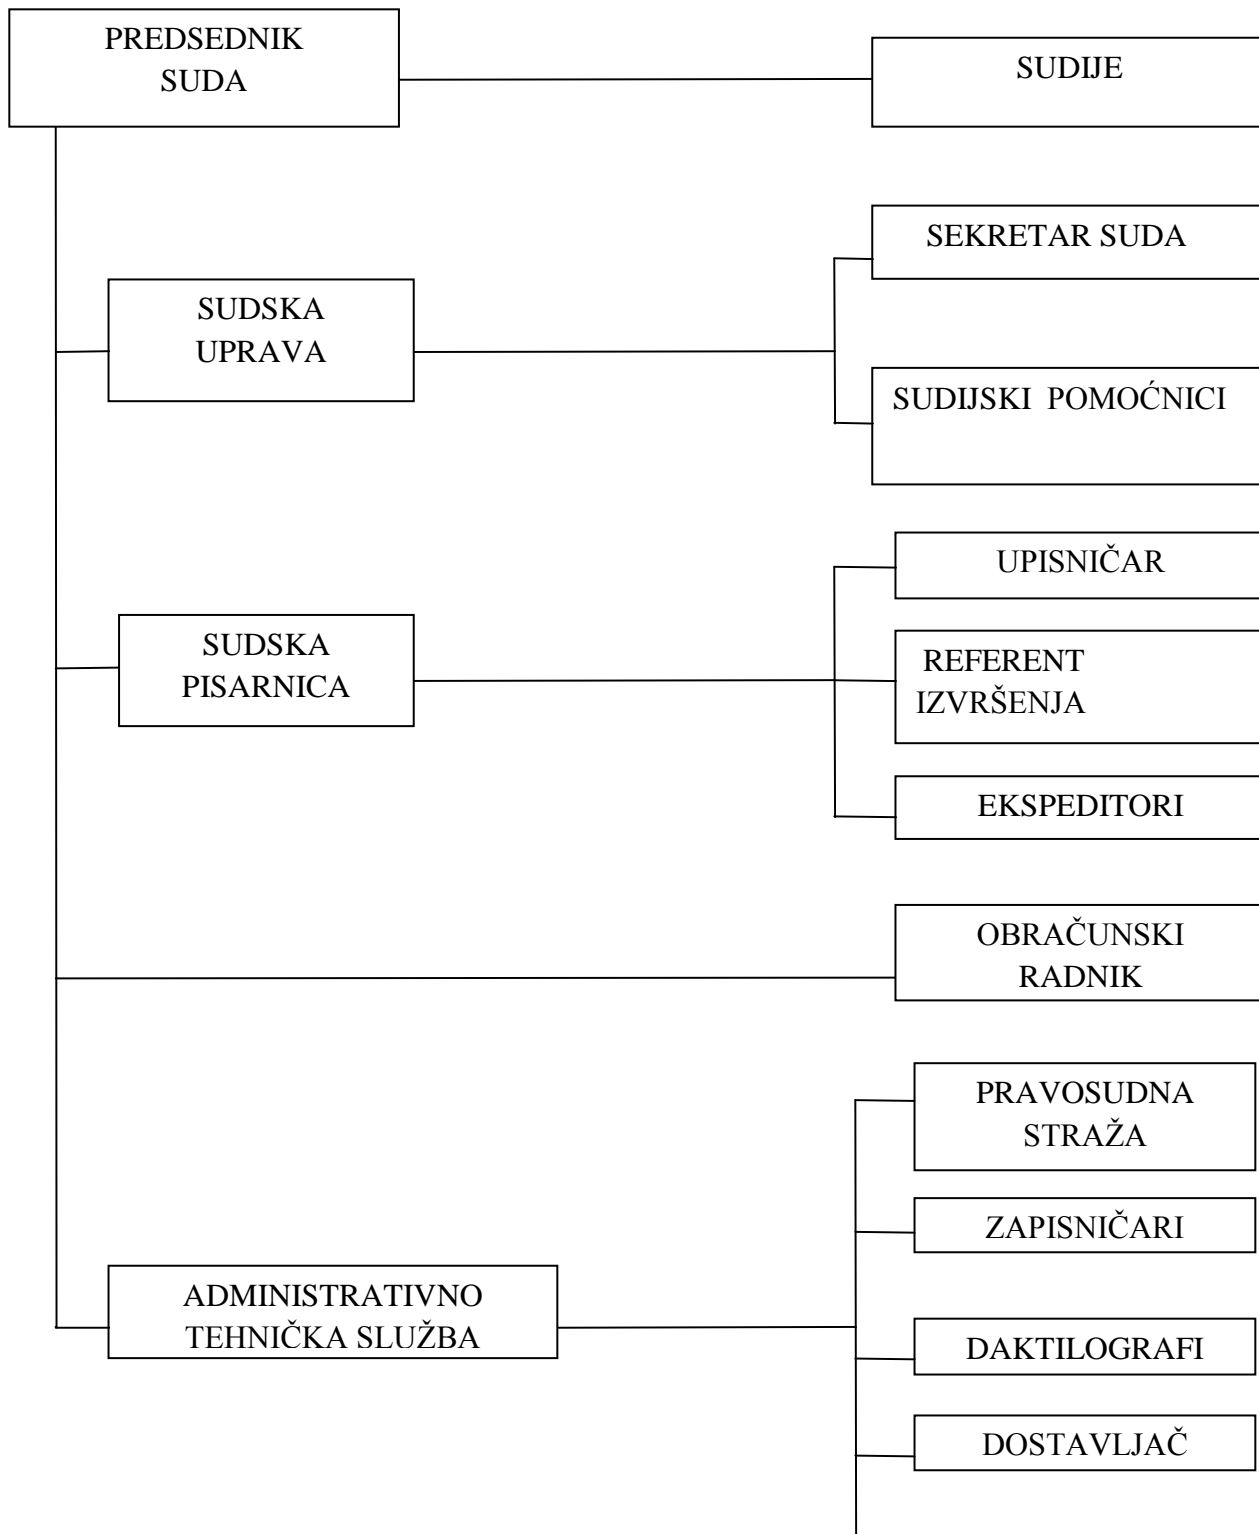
PREDSEDNIK SUDA

SUDIJE

SEKRETAR SUDA

SUDSKA UPRAVA

SUDIJSKI POMOĆNICI

UPISNIČAR

SUDSKA PISARNICA

REFERENT IZVRŠENJA

EKSPEDITORI

OBRAČUNSKI RADNIK

PRAVOSUDNA STRAŽA

ZAPISNIČARI

ADMINISTRATIVNO TEHNIČKA SLUŽBA

DAKTILOGRAFI

DOSTAVLJAČ